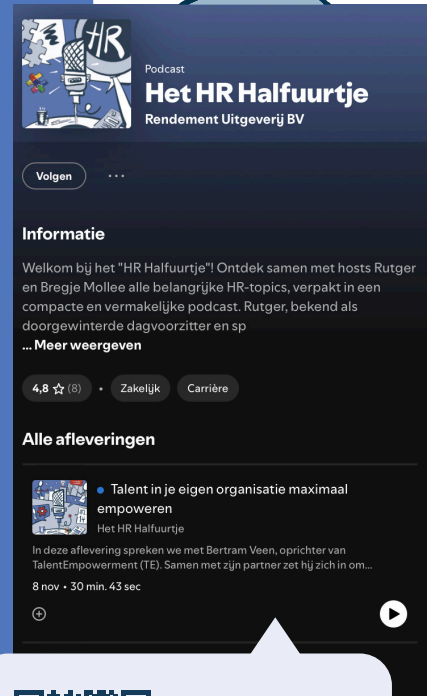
HR

Podcast

Het HR Halfuurtje

Rendement Uitgeverij BV

Volgen ···

Informatie

Welkom bij het "HR Halfuurtje"! Ontdek samen met hosts Rutger en Bregje Mollee alle belangrijke HR-topics, verpakt in een compacte en vermakelijke podcast. Rutger, bekend als doorgewinterde dagvoorzitter en sp

... Meer weergeven

4,8 ☆ (8) • Zakelijk Carrière

Alle afleveringen

Talent in je eigen organisatie maximaal empoweren

Het HR Halfuurtje

In deze aflevering spreken we met Bertram Veen, oprichter van TalentEmpowerment (TE). Samen met zijn partner zet hij zich in om...

8 nov • 30 min. 43 sec